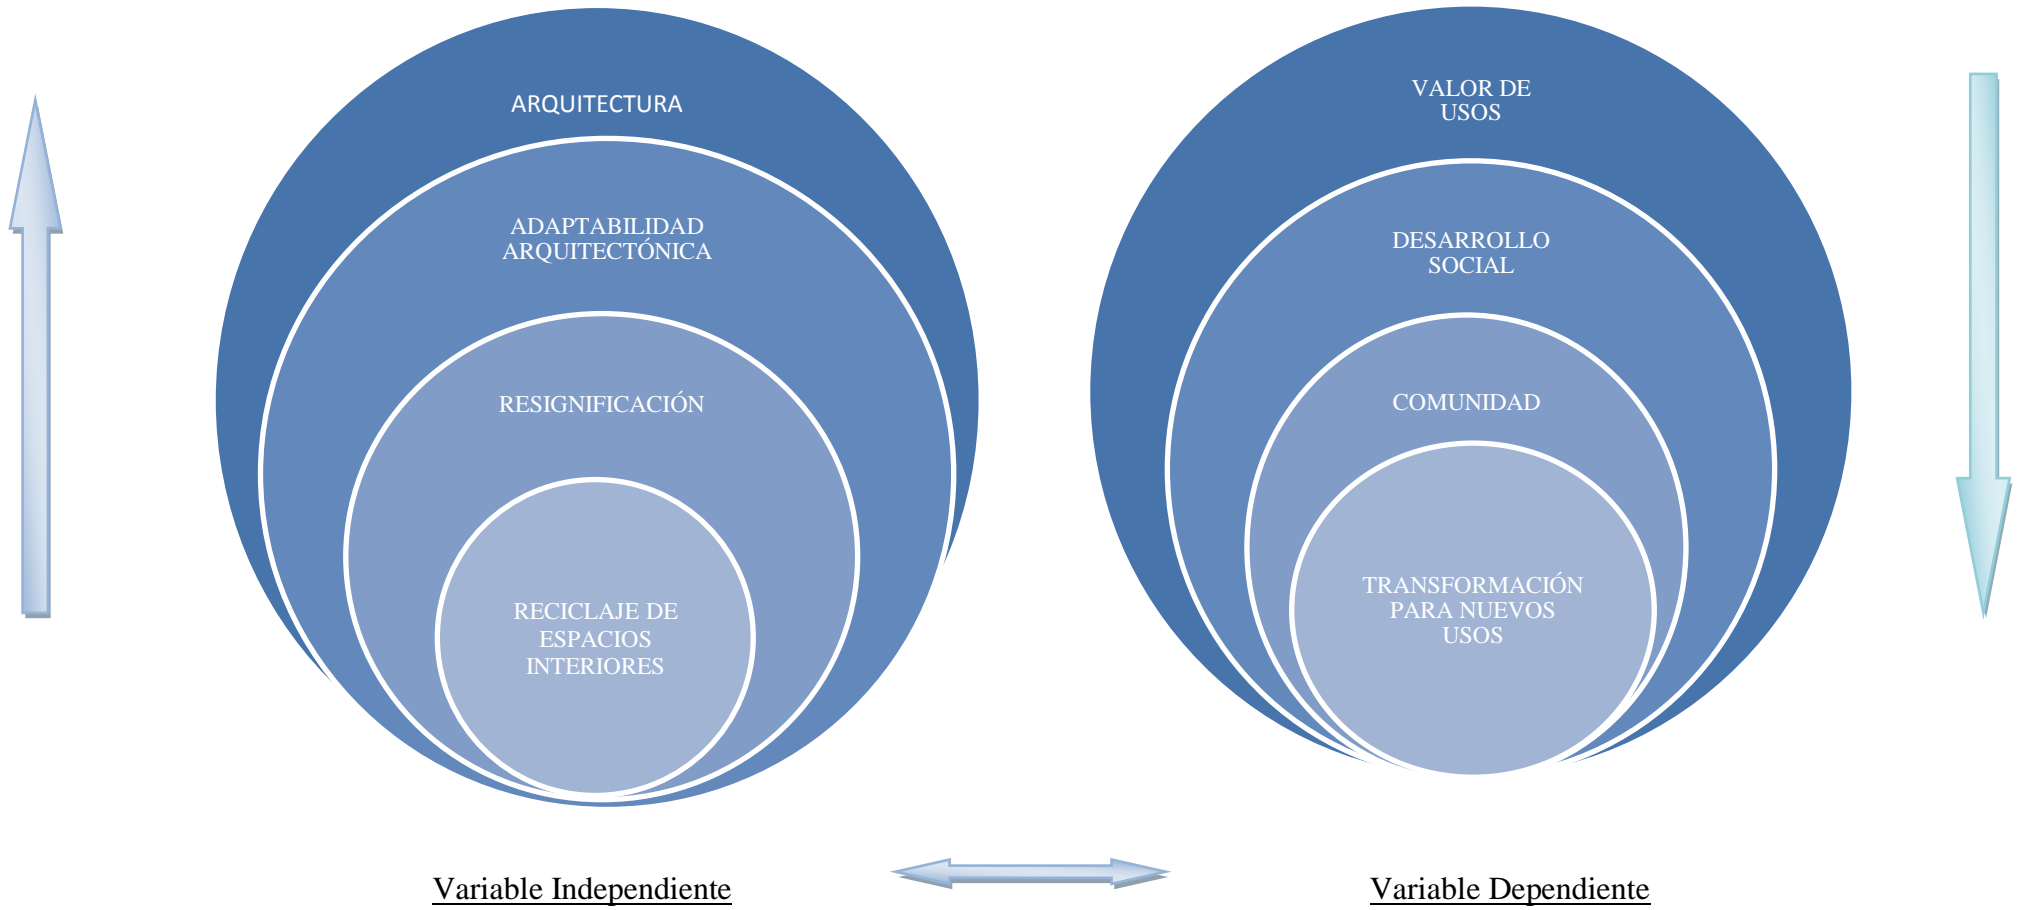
ARQUITECTURA

ADAPTABILIDAD ARQUITECTÓNICA

RESIGNIFICACIÓN

RECICLAJE DE ESPACIOS INTERIORES

VALOR DE USOS

DESARROLLO SOCIAL

COMUNIDAD

TRANSFORMACIÓN PARA NUEVOS USOS

Variable Independiente

Variable Dependiente